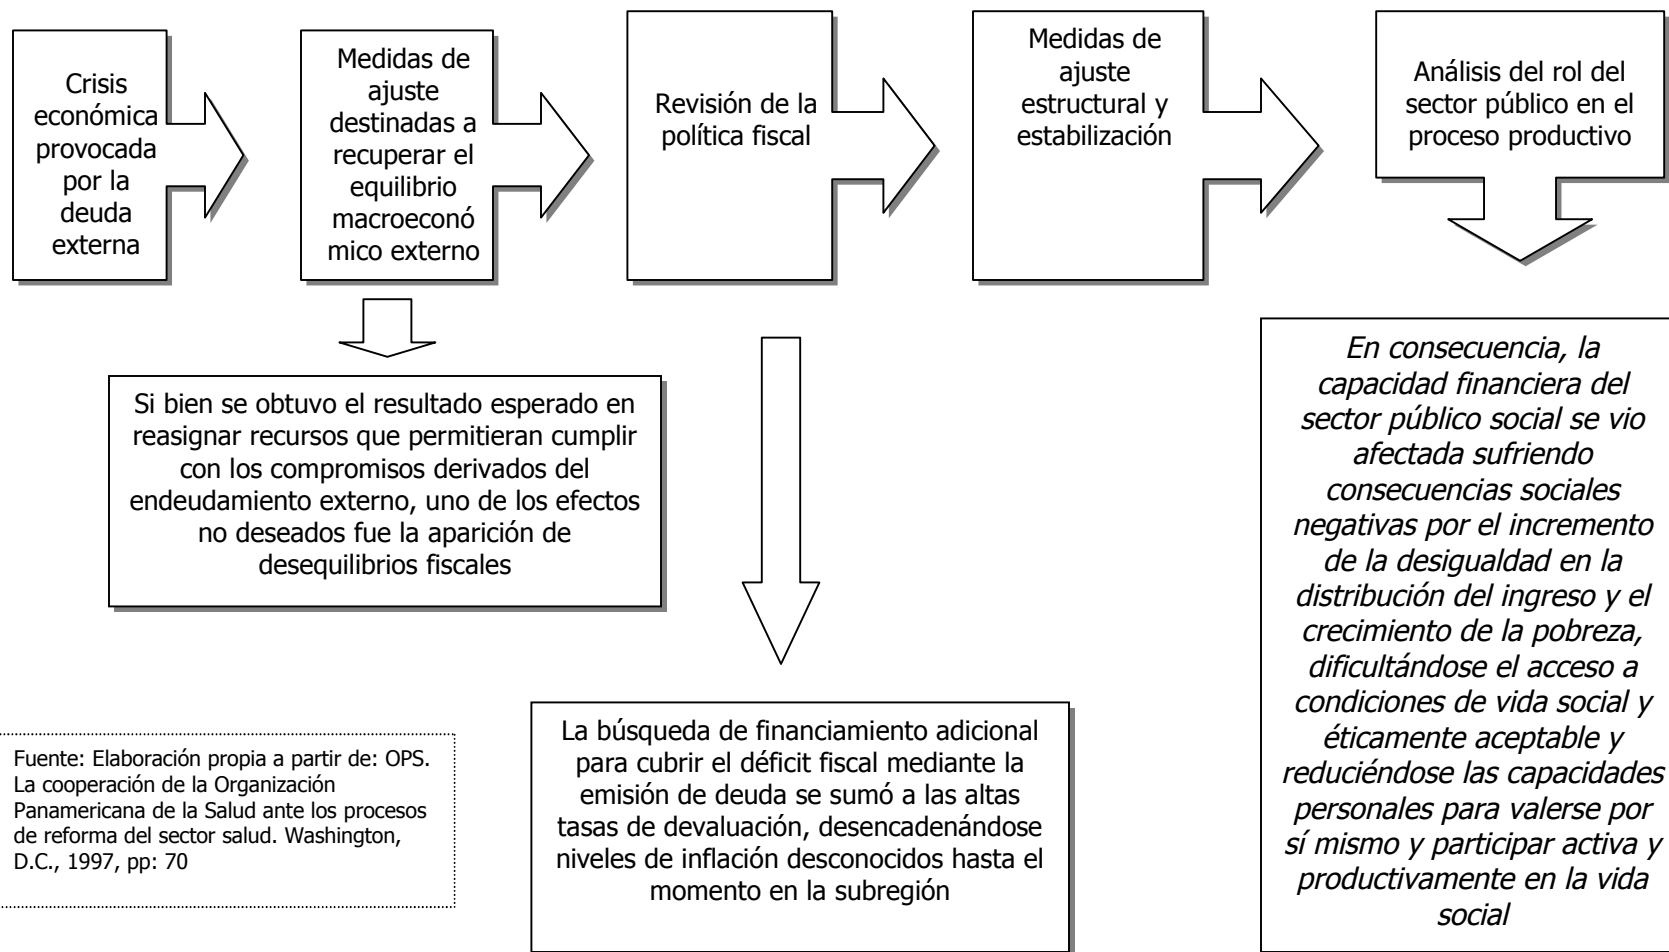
Crisis económica provocada por la deuda externa

Medidas de ajuste destinadas a recuperar el equilibrio macroeconómico externo

Revisión de la política fiscal

Medidas de ajuste estructural y estabilización

Análisis del rol del sector público en el proceso productivo

Si bien se obtuvo el resultado esperado en reasignar recursos que permitieran cumplir con los compromisos derivados del endeudamiento externo, uno de los efectos no deseados fue la aparición de desequilibrios fiscales

*En consecuencia, la capacidad financiera del sector público social se vio afectada sufriendo consecuencias sociales negativas por el incremento de la desigualdad en la distribución del ingreso y el crecimiento de la pobreza, dificultándose el acceso a condiciones de vida social y éticamente aceptable y reduciéndose las capacidades personales para valerse por sí mismo y participar activa y productivamente en la vida social*

La búsqueda de financiamiento adicional para cubrir el déficit fiscal mediante la emisión de deuda se sumó a las altas tasas de devaluación, desencadenándose niveles de inflación desconocidos hasta el momento en la subregión

Fuente: Elaboración propia a partir de: OPS. La cooperación de la Organización Panamericana de la Salud ante los procesos de reforma del sector salud. Washington, D.C., 1997, pp: 70